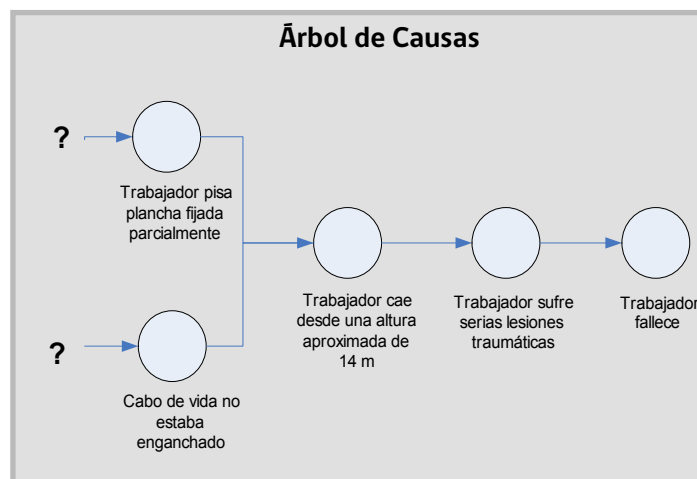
Árbol de Causas

?

Trabajador pisa plancha fijada parcialmente

?

Cabo de vida no estaba enganchado

Trabajador cae desde una altura aproximada de 14 m

Trabajador sufre serias lesiones traumáticas

Trabajador fallece